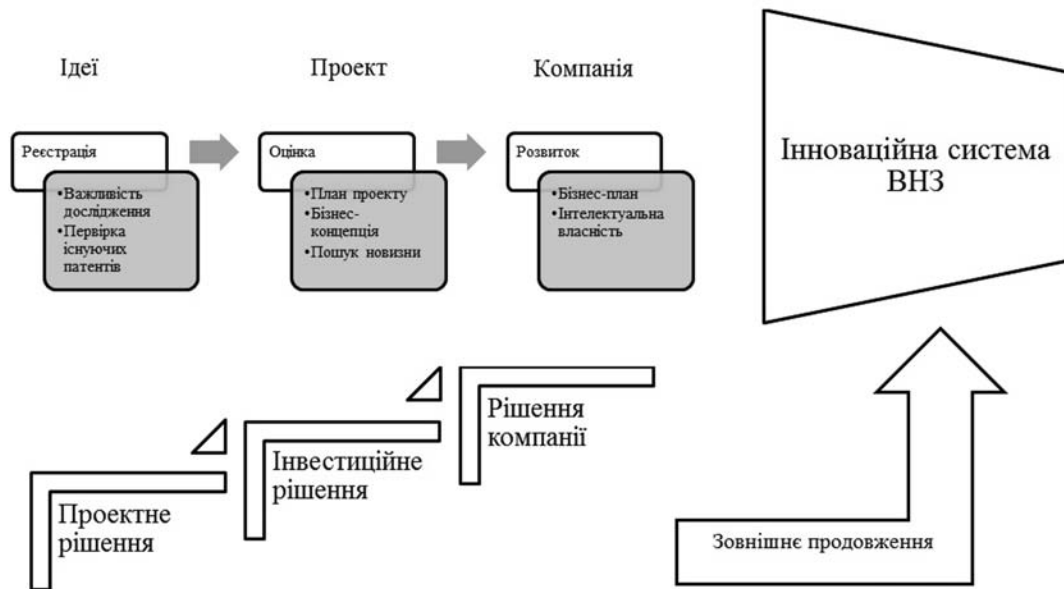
Ідеї

Проект

Компанія

Інноваційна система ВНЗ

Реєстрація

•Важливість дослідження
•Перевірка існуючих патентів

Оцінка

•План проекту
•Бізнес-концепція
•Пошук новизни

Розвиток

•Бізнес-план
•Інтелектуальна власність

Рішення компанії

Інвестиційне рішення

Проектне рішення

Зовнішнє продовження